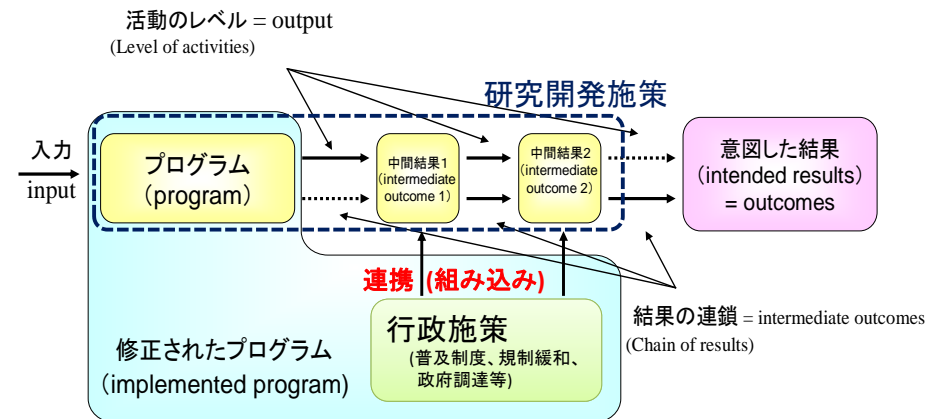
活動のレベル = output
(Level of activities)

研究開発施策

入力
input

プログラム
(program)

中間結果1
(intermediate outcome 1)

中間結果2
(intermediate outcome 2)

意図した結果
(intended results)
= outcomes

連携 (組み込み)

結果の連鎖 = intermediate outcomes
(Chain of results)

修正されたプログラム
(implemented program)

行政施策
(普及制度、規制緩和、政府調達等)